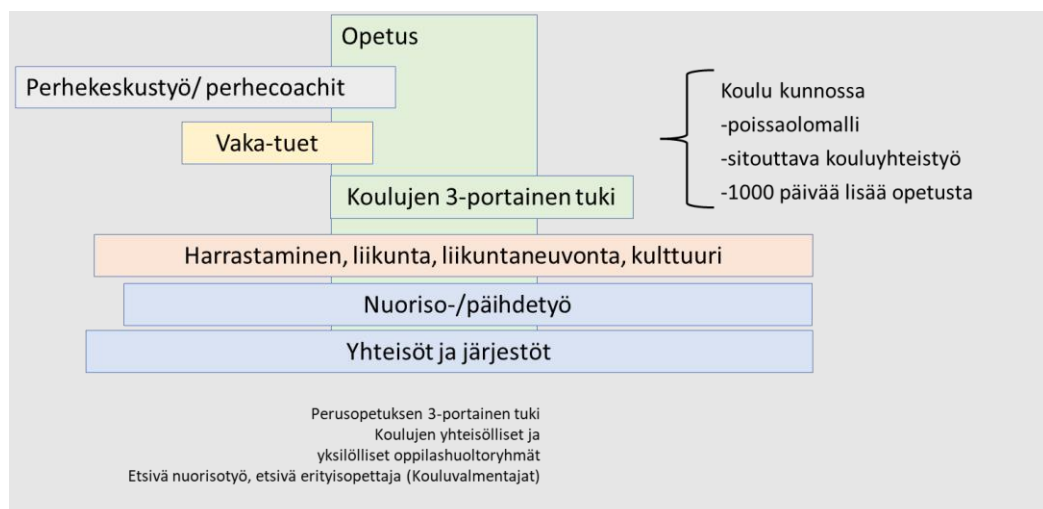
Opetus

Perhekeskustyö/ perhecoachit

Vaka-tuet

Koulujen 3-portainen tuki

Koulu kunnossa
-poissaolomalli
-sitouttava kouluyhteistyö
-1000 päivää lisää opetusta

Harrastaminen, liikunta, liikuntaneuvonta, kulttuuri

Nuoriso-/päihdetyö

Yhteisöt ja järjestöt

Perusopetuksen 3-portainen tuki
Koulujen yhteisölliset ja yksilölliset oppilashuoltoryhmät
Etsivä nuorisotyö, etsivä erityisopettaja (Kouluvalmentajat)